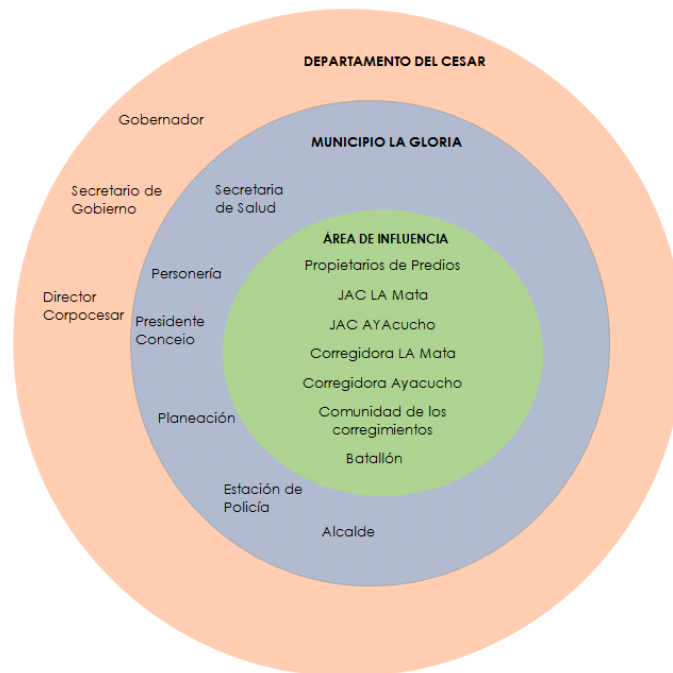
DEPARTAMENTO DEL CESAR

Gobernador

Secretario de Gobierno

Director Corpocesar

MUNICIPIO LA GLORIA

Secretaria de Salud

Personería

Presidente Conceio

Planeación

Estación de Policía

Alcalde

ÁREA DE INFLUENCIA

Propietarios de Predios

JAC LA Mata

JAC AYAcucho

Corregidora LA Mata

Corregidora Ayacucho

Comunidad de los corregimientos

Batallón